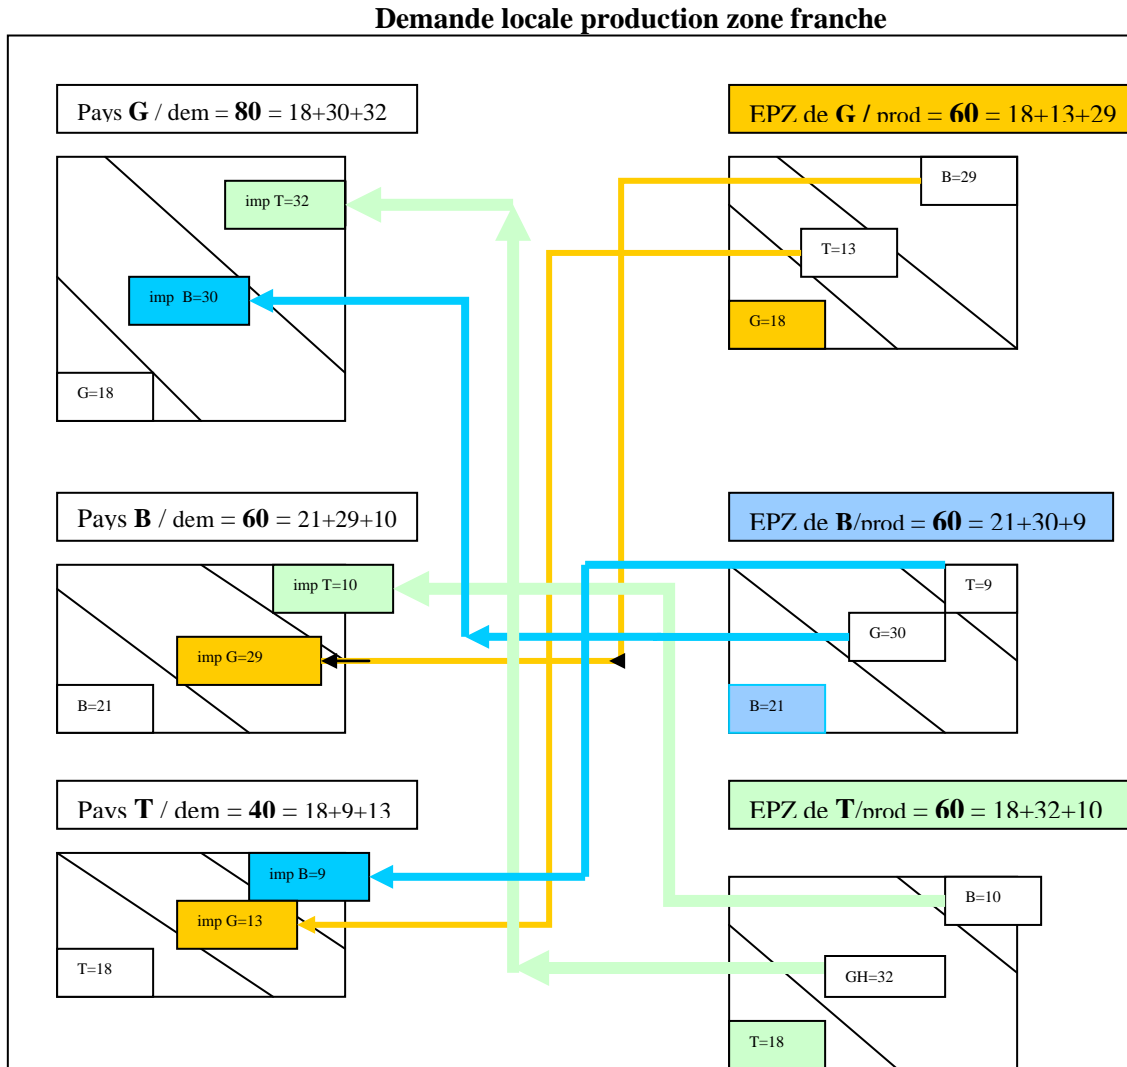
Demande locale production zone franche

Pays **G** / dem = **80** = 18+30+32

imp T=32

imp B=30

G=18

EPZ de **G** / prod = **60** = 18+13+29

B=29

T=13

G=18

Pays **B** / dem = **60** = 21+29+10

imp T=10

imp G=29

B=21

EPZ de **B**/prod = **60** = 21+30+9

T=9

G=30

B=21

Pays **T** / dem = **40** = 18+9+13

imp B=9

imp G=13

T=18

EPZ de **T**/prod = **60** = 18+32+10

B=10

GH=32

T=18